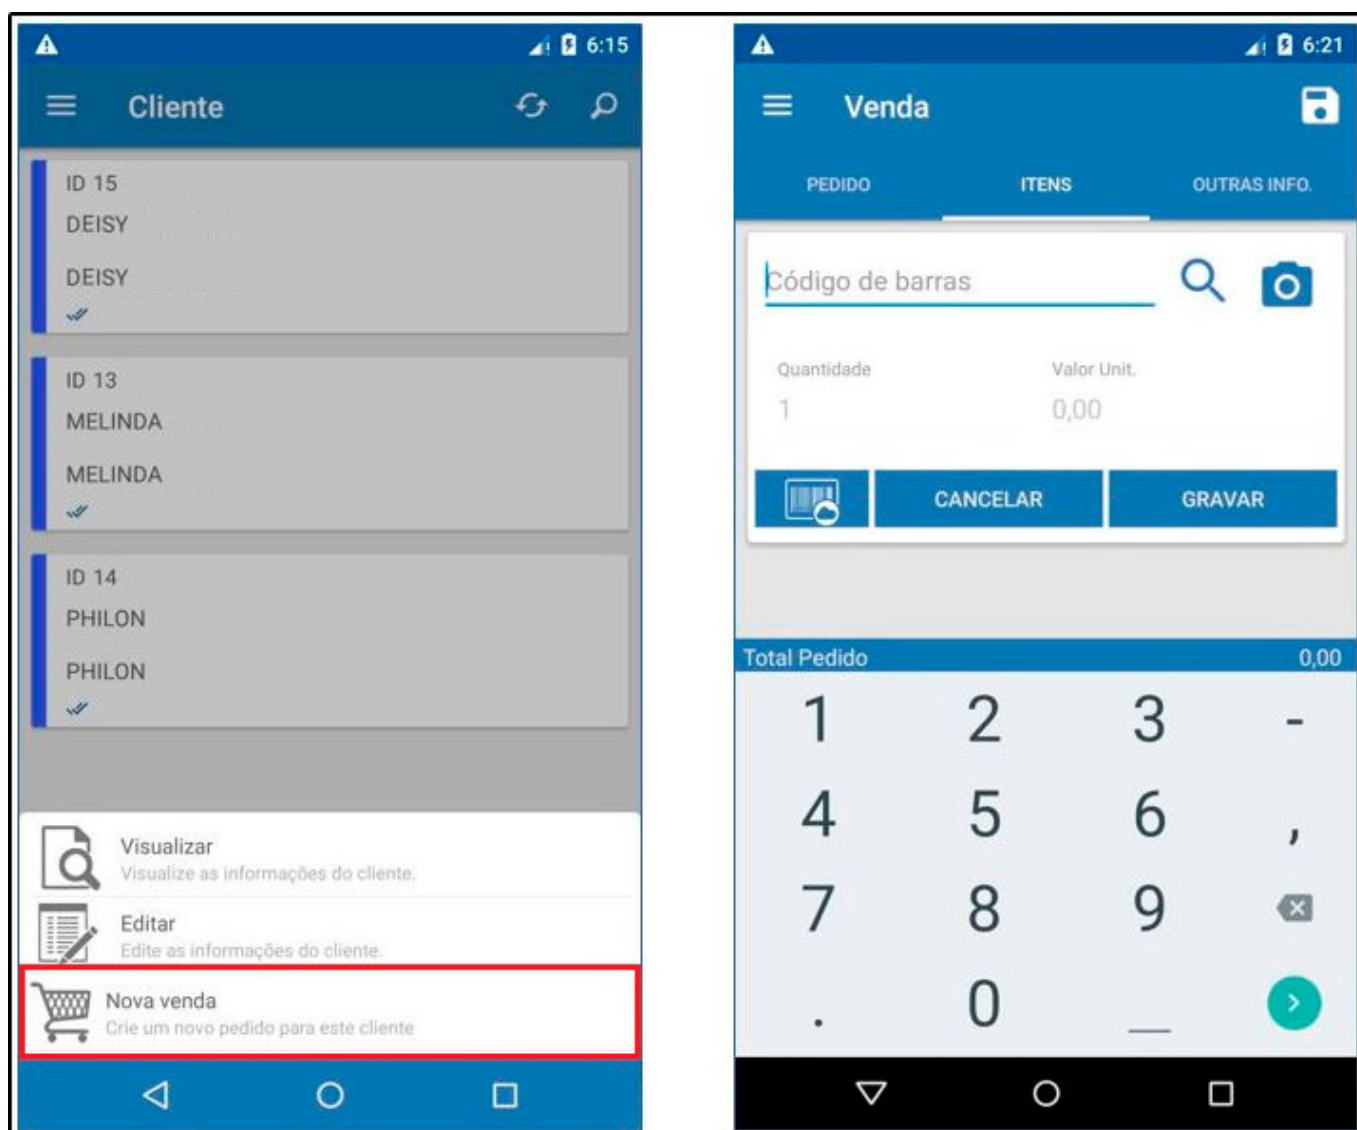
6:15

Cliente

ID 15
DEISY
DEISY

ID 13
MELINDA
MELINDA

ID 14
PHILON
PHILON

Visualizar
Visualize as informações do cliente.

Editar
Edite as informações do cliente.

Nova venda
Crie um novo pedido para este cliente

6:21

Venda

PEDIDO
ITENS
OUTRAS INFO.

Código de barras

Quantidade
1

Valor Unit.
0,00

CANCELAR
GRAVAR

Total Pedido
0,00

| 1 | 2 | 3 | - |
|---|---|---|---|
| 4 | 5 | 6 | , |
| 7 | 8 | 9 | |
| . | 0 | _ | › |